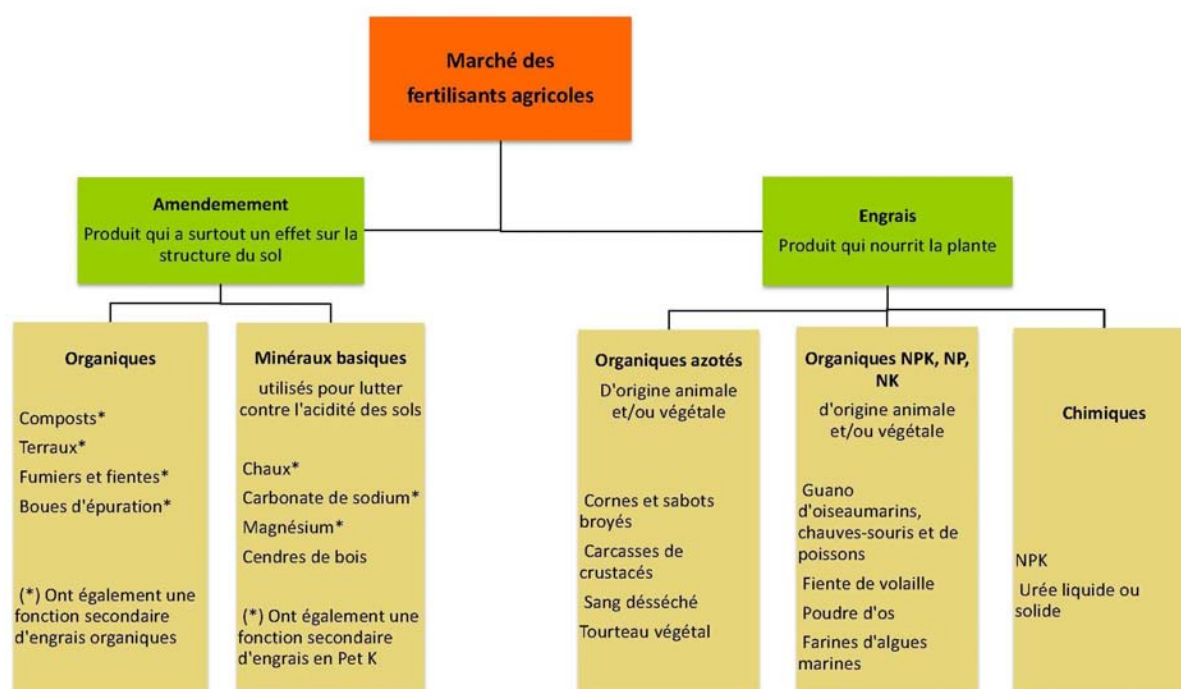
Marché des fertilisants agricoles

Amendement
Produit qui a surtout un effet sur la structure du sol

Engrais
Produit qui nourrit la plante

Organiques

Composts*
Terraux*
Fumiers et fientes*
Boues d'épuration*

(*) Ont également une fonction secondaire d'engrais organiques

Minéraux basiques
utilisés pour lutter contre l'acidité des sols

Chaux*
Carbonate de sodium*
Magnésium*
Cendres de bois

(*) Ont également une fonction secondaire d'engrais en Pet K

Organiques azotés
D'origine animale et/ou végétale

Cornes et sabots broyés
Carcasses de crustacés
Sang désséché
Tourteau végétal

Organiques NPK, NP, NK
d'origine animale et/ou végétale

Guano d'oiseaumarins, chauves-souris et de poissons
Fiente de volaille
Poudre d'os
Farines d'algues marines

Chimiques

NPK
Urée liquide ou solide